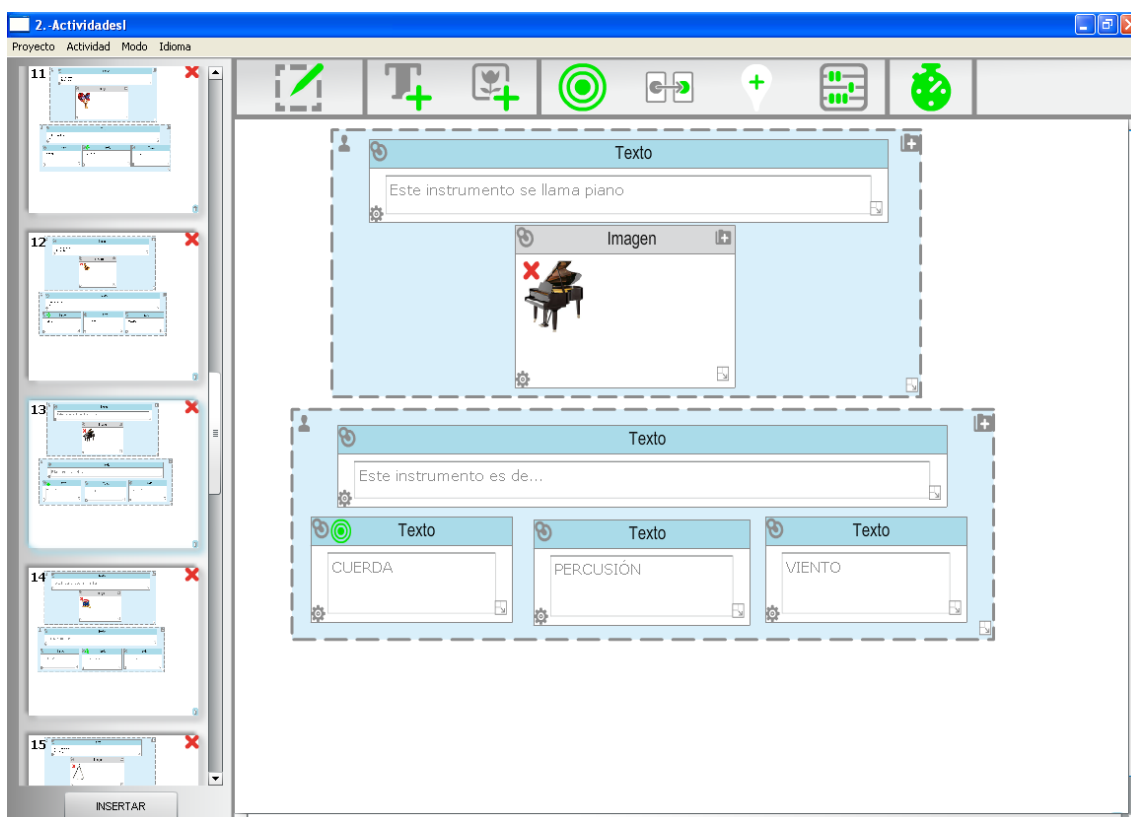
2.-Actividades!

Proyecto Actividad Modo Idioma

11

12

13

14

15

INSERTAR

Texto

Este instrumento se llama piano

Imagen

Texto

Este instrumento es de...

Texto

CUERDA

Texto

PERCUSIÓN

Texto

VIENTO